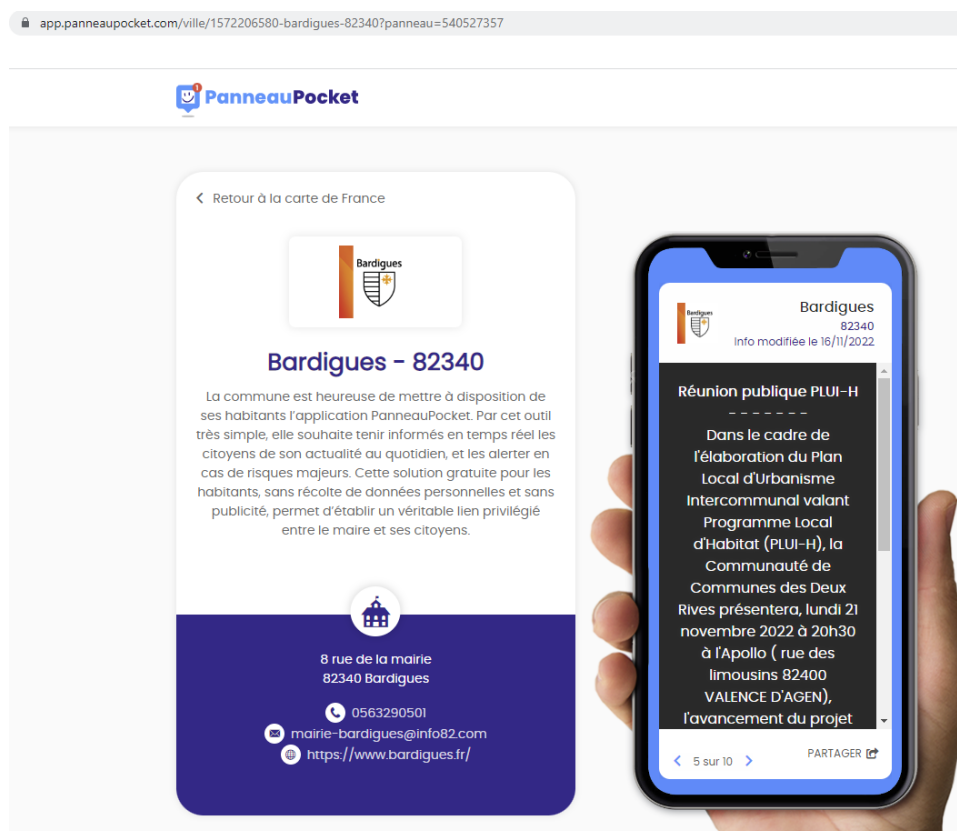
app.panneaupocket.com/ville/1572206580-bardigues-82340?panneau=540527357

PanneauPocket

Retour à la carte de France

Bardigues

Bardigues - 82340

La commune est heureuse de mettre à disposition de ses habitants l'application PanneauPocket. Par cet outil très simple, elle souhaite tenir informés en temps réel les citoyens de son actualité au quotidien, et les alerter en cas de risques majeurs. Cette solution gratuite pour les habitants, sans récolte de données personnelles et sans publicité, permet d'établir un véritable lien privilégié entre le maire et ses citoyens.

8 rue de la mairie
82340 Bardigues

0563290501
mairie-bardigues@info82.com
https://www.bardigues.fr/

Bardigues

Bardigues
82340
Info modifiée le 16/11/2022

Réunion publique PLUI-H
- - - - - - -
Dans le cadre de l'élaboration du Plan Local d'Urbanisme Intercommunal valant Programme Local d'Habitat (PLUI-H), la Communauté de Communes des Deux Rives présentera, lundi 21 novembre 2022 à 20h30 à l'Apollo ( rue des limousins 82400 VALENCE D'AGEN), l'avancement du projet

5 sur 10

PARTAGER